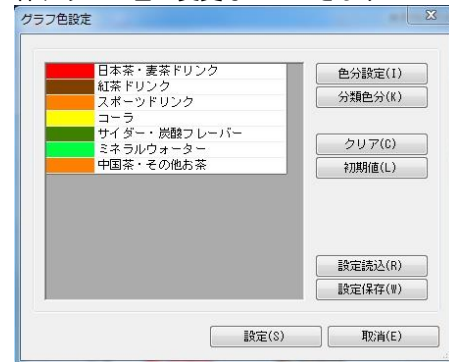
グラフ色設定

日本茶・麦茶ドリンク
紅茶ドリンク
スポーツドリンク
コーラ
サイダー・炭酸フレーバー
ミネラルウォーター
中国茶・その他お茶

色分設定(I)
分類色分(K)
クリア(C)
初期値(L)
設定読込(R)
設定保存(W)
設定(S)
取消(E)